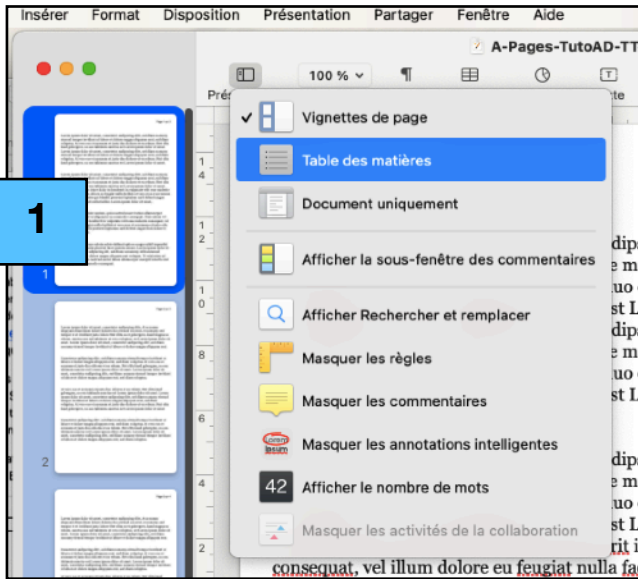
Insérer Format Disposition Présentation Partager Fenêtre Aide

A-Pages-TutoAD-TT

100 %

1

1

2

✓ Vignettes de page

Table des matières

Document uniquement

Afficher la sous-fenêtre des commentaires

Afficher Rechercher et remplacer

Masquer les règles

Masquer les commentaires

Masquer les annotations intelligentes

42 Afficher le nombre de mots

Masquer les activités de la collaboration

consequat, vel illum dolore eu feugiat nulla fa